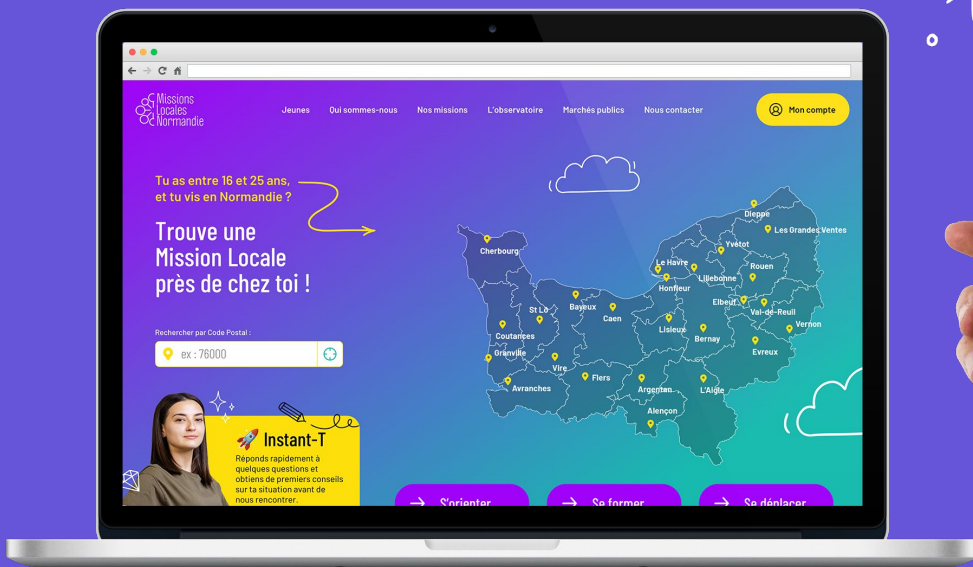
Missions Locales Normandie

Jeunes Qui sommes-nous Nos missions L'observatoire Marchés publics Nous contacter

Mon compte

Tu as entre 16 et 25 ans, et tu vis en Normandie ?

Trouve une Mission Locale près de chez toi !

Rechercher par Code Postal :

ex : 76000

Instant-T

Réponds rapidement à quelques questions et obtiens de premiers conseils sur ta situation avant de nous rencontrer.

Dieppe
Les Grandes Ventes
Yvetot
Cherbourg
Le Havre
Lillebonne
Rouen
Honfleur
Elbeuf
Val-de-Reuil
Vernon
Bayeux
Caen
St Lô
Lisieux
Bernay
Evreux
Coutances
Granville
Vire
Flers
Argentan
L'Aigle
Avranches
Alençon

S'orienter
Se former
Se déplacer